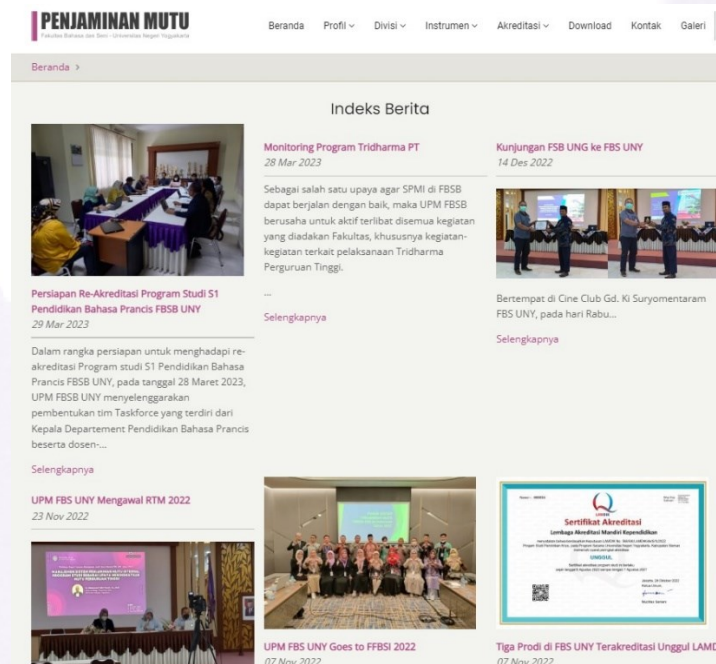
PENJAMINAN MUTU
Fakultas Bahasa dan Seni - Universitas Negeri Yogyakarta

Beranda Profil Divisi Instrumen Akreditasi Download Kontak Galeri

Beranda >

Indeks Berita

Persiapan Re-Akreditasi Program Studi S1 Pendidikan Bahasa Prancis FBSB UNY
29 Mar 2023

Dalam rangka persiapan untuk menghadapi re-akreditasi Program studi S1 Pendidikan Bahasa Prancis FBSB UNY, pada tanggal 28 Maret 2023, UPM FBSB UNY menyelenggarakan pembentukan tim Taskforce yang terdiri dari Kepala Departement Pendidikan Bahasa Prancis beserta dosen-...

Selengkapnya

Monitoring Program Tridharma PT
28 Mar 2023

Sebagai salah satu upaya agar SPMI di FBSB dapat berjalan dengan baik, maka UPM FBSB berusaha untuk aktif terlibat disemua kegiatan yang diadakan Fakultas, khususnya kegiatan-kegiatan terkait pelaksanaan Tridharma Perguruan Tinggi.

...

Selengkapnya

Kunjungan FSB UNG ke FBS UNY
14 Des 2022

Bertempat di Cine Club Gd. Ki Suryomentaram FBS UNY, pada hari Rabu...

Selengkapnya

UPM FBS UNY Mengawal RTM 2022
23 Nov 2022

UPM FBS UNY Goes to FFBSI 2022
07 Nov 2022

Sertifikat Akreditasi
Lembaga Akreditasi Mandiri Kependidikan
UNGGUL

Tiga Prodi di FBS UNY Terakreditasi Unggul LAMD
07 Nov 2022